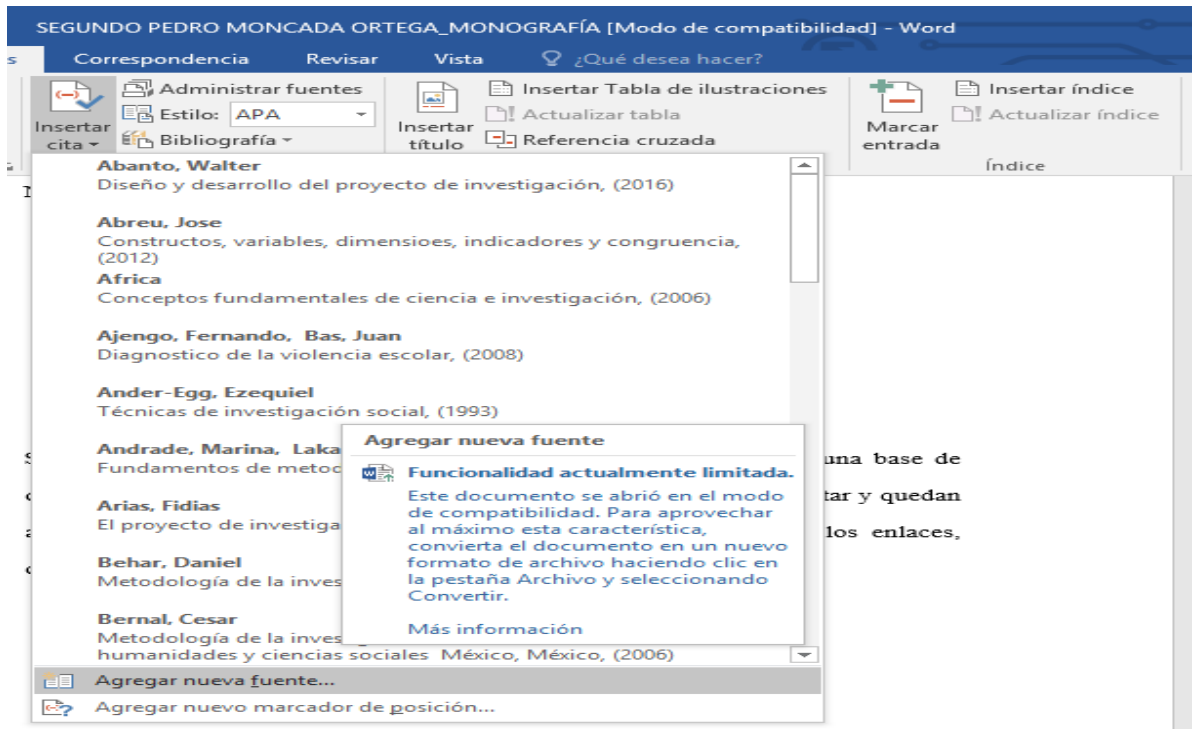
SEGUNDO PEDRO MONCADA ORTEGA_MONOGRAFÍA [Modo de compatibilidad] - Word

s Correspondencia Revisar Vista ¿Qué desea hacer?

Insertar cita
Administrar fuentes
Estilo: APA
Bibliografía
Insertar título
Insertar Tabla de ilustraciones
Actualizar tabla
Referencia cruzada
Marcar entrada
Insertar índice
Actualizar índice
Índice

Abanto, Walter
Diseño y desarrollo del proyecto de investigación, (2016)

Abreu, Jose
Constructos, variables, dimensioes, indicadores y congruencia, (2012)
Africa
Conceptos fundamentales de ciencia e investigación, (2006)

Ajengo, Fernando, Bas, Juan
Diagnostico de la violencia escolar, (2008)

Ander-Egg, Ezequiel
Técnicas de investigación social, (1993)

Andrade, Marina, Laka
Fundamentos de metod

Arias, Fidias
El proyecto de investiga

Behar, Daniel
Metodología de la inves

Bernal, Cesar
Metodología de la inves
humanidades y ciencias sociales México, México, (2006)

Agregar nueva fuente...
Agregar nuevo marcador de posición...

Agregar nueva fuente
Funcionalidad actualmente limitada.
Este documento se abrió en el modo de compatibilidad. Para aprovechar al máximo esta característica, convierta el documento en un nuevo formato de archivo haciendo clic en la pestaña Archivo y seleccionando Convertir.
Más información

una base de
tar y quedan
los enlaces,